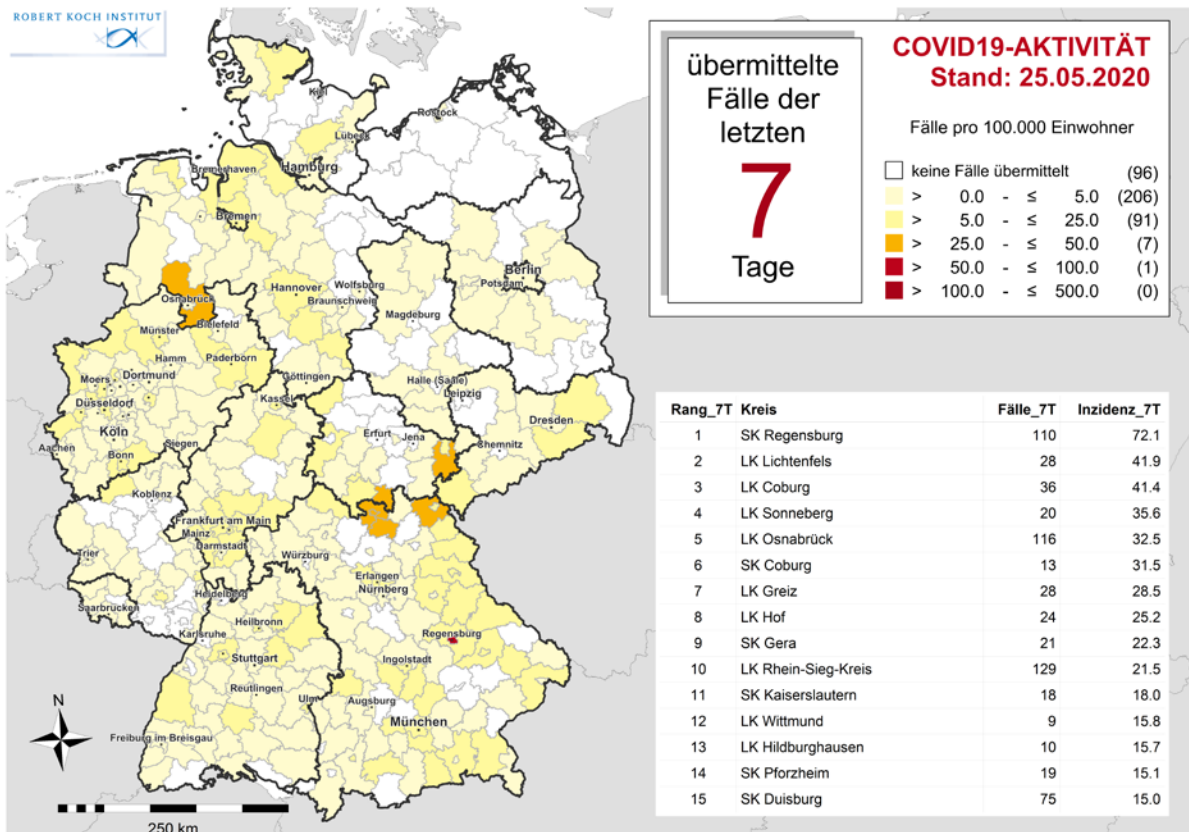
ROBERT KOCH INSTITUT

übermittelte Fälle der letzten
7
Tage

COVID19-AKTIVITÄT
Stand: 25.05.2020

Fälle pro 100.000 Einwohner

keine Fälle übermittelt (96)
> 0.0 - ≤ 5.0 (206)
> 5.0 - ≤ 25.0 (91)
> 25.0 - ≤ 50.0 (7)
> 50.0 - ≤ 100.0 (1)
> 100.0 - ≤ 500.0 (0)

Kiel
Rostock
Lübeck
Bremerhaven
Hamburg
Bremen
Berlin
Potsdam
Hannover
Wolfsburg
Braunschweig
Osnabrück
Bielefeld
Magdeburg
Münster
Hamm
Paderborn
Dortmund
Moers
Düsseldorf
Göttingen
Halle (Saale)
Leipzig
Kassel
Köln
Aachen
Siegen
Bonn
Dresden
Erfurt
Jena
Chemnitz
Koblenz
Frankfurt am Main
Mainz
Darmstadt
Trier
Würzburg
Erlangen
Nürnberg
Saarbrücken
Heidelberg
Heilbronn
Karlsruhe
Regensburg
Stuttgart
Ingolstadt
Reutlingen
Ulm
Augsburg
München
Freiburg im Breisgau
N
250 km

| Rang_7T | Kreis | Fälle_7T | Inzidenz_7T |
|---|---|---|---|
| 1 | SK Regensburg | 110 | 72.1 |
| 2 | LK Lichtenfels | 28 | 41.9 |
| 3 | LK Coburg | 36 | 41.4 |
| 4 | LK Sonneberg | 20 | 35.6 |
| 5 | LK Osnabrück | 116 | 32.5 |
| 6 | SK Coburg | 13 | 31.5 |
| 7 | LK Greiz | 28 | 28.5 |
| 8 | LK Hof | 24 | 25.2 |
| 9 | SK Gera | 21 | 22.3 |
| 10 | LK Rhein-Sieg-Kreis | 129 | 21.5 |
| 11 | SK Kaiserslautern | 18 | 18.0 |
| 12 | LK Wittmund | 9 | 15.8 |
| 13 | LK Hildburghausen | 10 | 15.7 |
| 14 | SK Pforzheim | 19 | 15.1 |
| 15 | SK Duisburg | 75 | 15.0 |